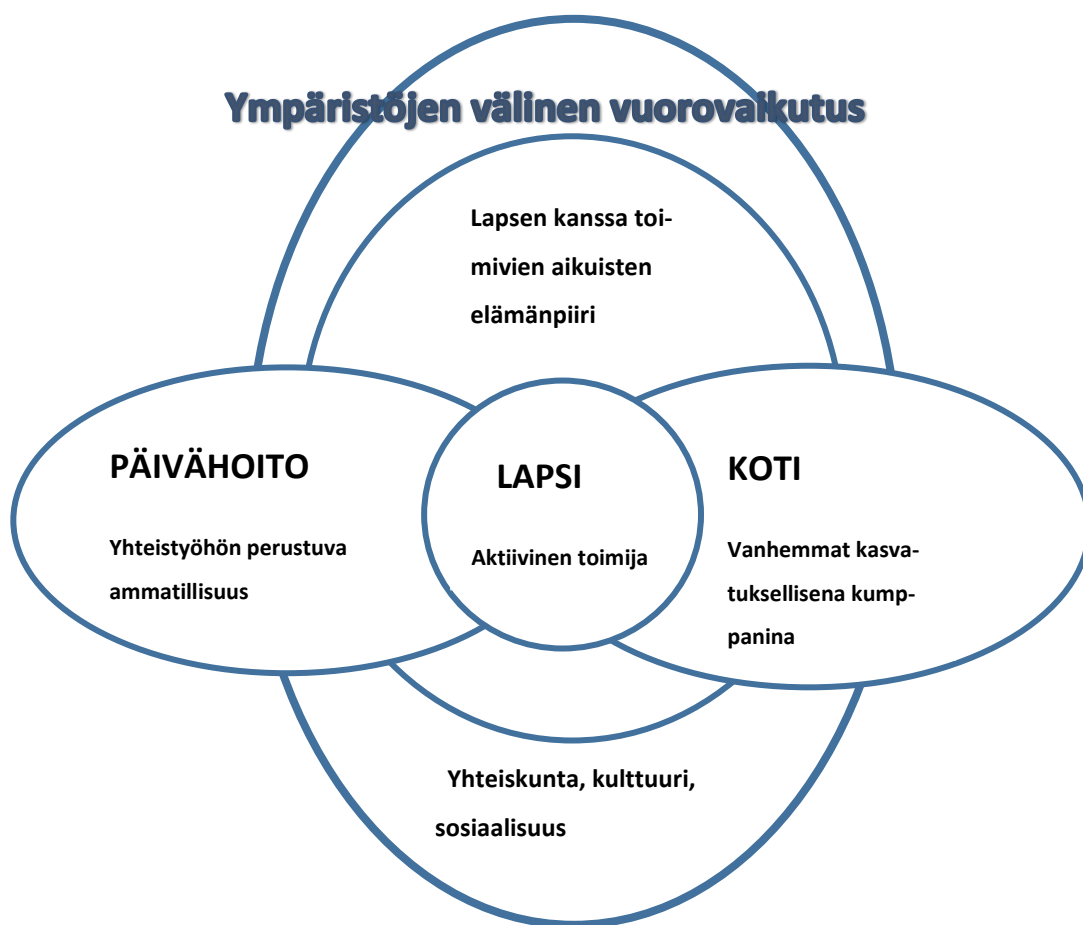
Ympäristöjen välinen vuorovaikutus

Lapsen kanssa toimivien aikuisten elämänpiiri

PÄIVÄHOITO

Yhteistyöhön perustuva ammatillisuus

LAPSI

Aktiivinen toimija

KOTI

Vanhemmat kasvatuksellisena kumppanina

Yhteiskunta, kulttuuri, sosiaalisuus